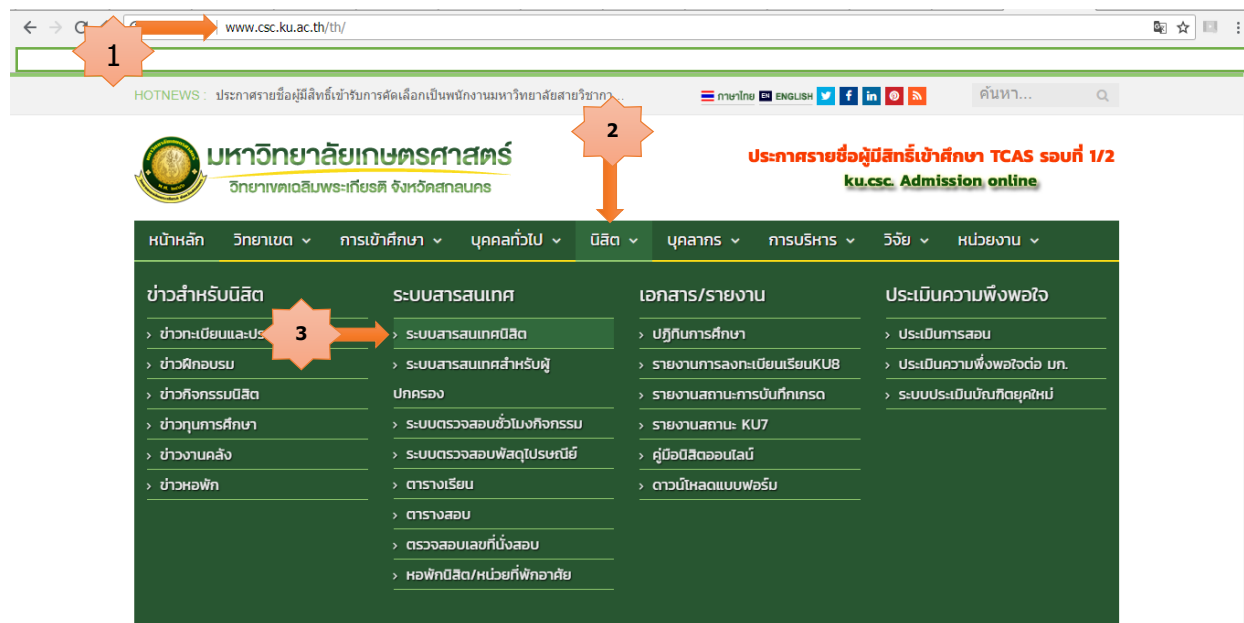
www.csc.ku.ac.th/th/

1

HOTNEWS : ประกาศรายชื่อผู้มีสิทธิ์เข้ารับการคัดเลือกเป็นพนักงานมหาวิทยาลัยสายวิชากา...

ภาษาไทย EN ENGLISH

ค้นหา...

2

มหาวิทยาลัยเกษตรศาสตร์
วิทยาเขตเฉลิมพระเกียรติ จังหวัดสกลนคร

ประกาศรายชื่อผู้มีสิทธิ์เข้าศึกษา TCAS รอบที่ 1/2
ku.csc. Admission online

หน้าหลัก | วิทยาเขต | การเข้าศึกษา | บุคคลทั่วไป | นิสิต | บุคลากร | การบริหาร | วิจัย | หน่วยงาน

ข่าวสำหรับนิสิต
› ข่าวทะเบียนและประ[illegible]
› ข่าวฝึกอบรม
› ข่าวกิจกรรมนิสิต
› ข่าวทุนการศึกษา
› ข่าวงานคลัง
› ข่าวหอพัก

3

ระบบสารสนเทศ
› ระบบสารสนเทศนิสิต
› ระบบสารสนเทศสำหรับผู้ปกครอง
› ระบบตรวจสอบชั่วโมงกิจกรรม
› ระบบตรวจสอบพัสดุไปรษณีย์
› ตารางเรียน
› ตารางสอบ
› ตรวจสอบเลขที่นั่งสอบ
› หอพักนิสิต/หน่วยที่พักอาศัย

เอกสาร/รายงาน
› ปฏิทินการศึกษา
› รายงานการลงทะเบียนเรียนKU8
› รายงานสถานะการบันทึกเกรด
› รายงานสถานะ KU7
› คู่มือนิสิตออนไลน์
› ดาวน์โหลดแบบฟอร์ม

ประเมินความพึงพอใจ
› ประเมินการสอน
› ประเมินความพึงพอใจต่อ มก.
› ระบบประเมินบัณฑิตยุคใหม่